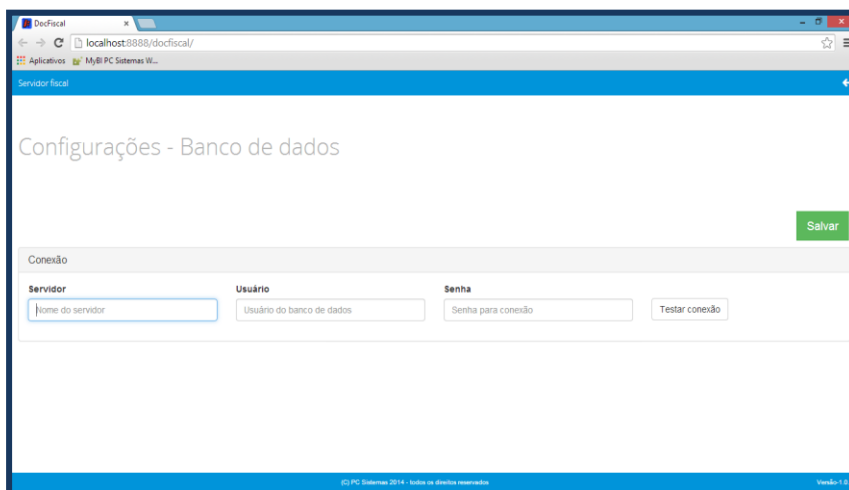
DocFiscal ×

localhost:8888/docfiscal/

Aplicativos MyBI PC Sistemas W...

Servidor fiscal

Configurações - Banco de dados

Salvar

Conexão

Servidor

Nome do servidor

Usuário

Usuário do banco de dados

Senha

Senha para conexão

Testar conexão

(C) PC Sistemas 2014 - todos os direitos reservados

Versão-1.0